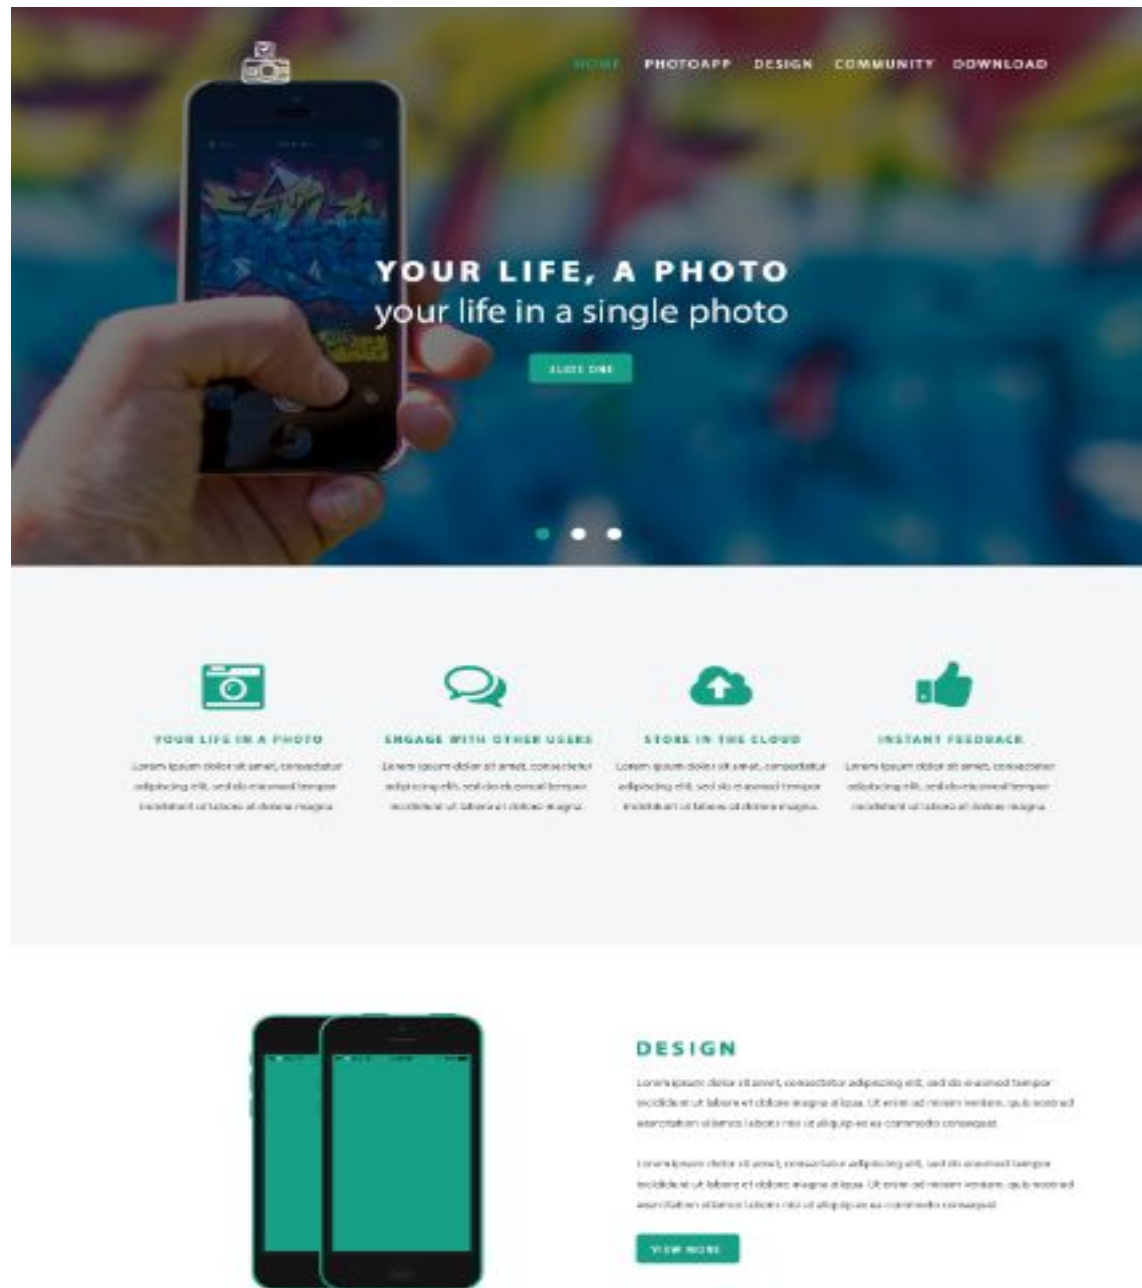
HOME PHOTOAPP DESIGN COMMUNITY DOWNLOAD

YOUR LIFE, A PHOTO
your life in a single photo

SLIDE ONE

YOUR LIFE IN A PHOTO
Lorem ipsum dolor sit amet, consectetur adipiscing elit, sed do eiusmod tempor incididunt ut labore et dolore magna

ENGAGE WITH OTHER USERS
Lorem ipsum dolor sit amet, consectetur adipiscing elit, sed do eiusmod tempor incididunt ut labore et dolore magna

STORE IN THE CLOUD
Lorem ipsum dolor sit amet, consectetur adipiscing elit, sed do eiusmod tempor incididunt ut labore et dolore magna

INSTANT FEEDBACK
Lorem ipsum dolor sit amet, consectetur adipiscing elit, sed do eiusmod tempor incididunt ut labore et dolore magna

DESIGN
Lorem ipsum dolor sit amet, consectetur adipiscing elit, sed do eiusmod tempor incididunt ut labore et dolore magna aliqua. Ut enim ad minim veniam, quis nostrud exercitation ullamco laboris nisi ut aliquip ex ea commodo consequat.

Lorem ipsum dolor sit amet, consectetur adipiscing elit, sed do eiusmod tempor incididunt ut labore et dolore magna aliqua. Ut enim ad minim veniam, quis nostrud exercitation ullamco laboris nisi ut aliquip ex ea commodo consequat.

VIEW MORE